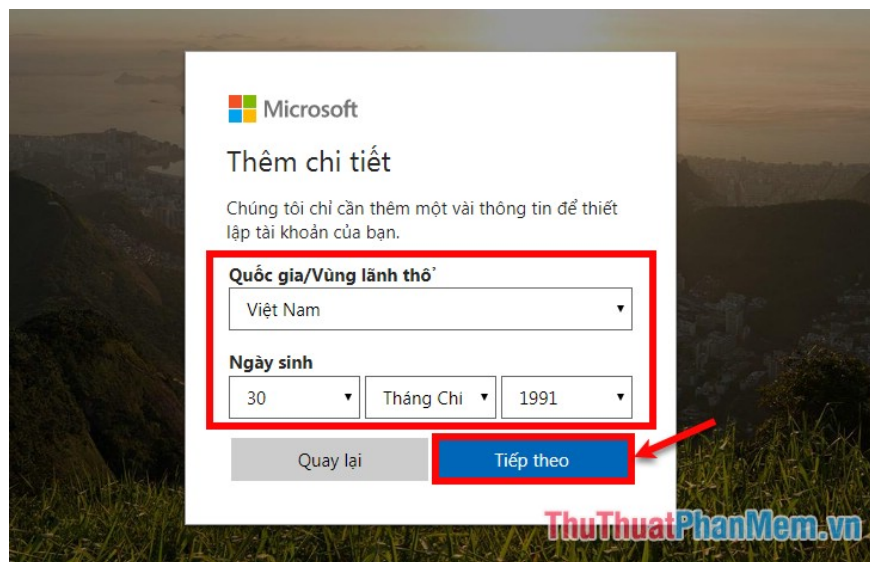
Microsoft

Thêm chi tiết

Chúng tôi chỉ cần thêm một vài thông tin để thiết lập tài khoản của bạn.

Quốc gia/Vùng lãnh thổ

Việt Nam

Ngày sinh

30

Tháng Chi

1991

Quay lại

Tiếp theo

ThuThuatPhanMem.vn